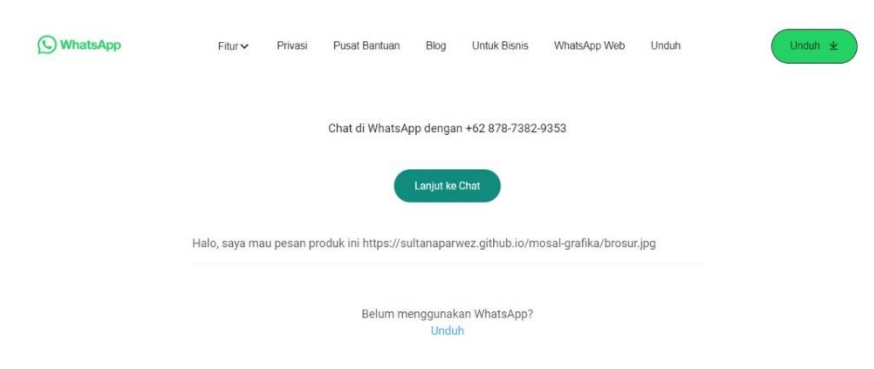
WhatsApp

Fitur Privasi Pusat Bantuan Blog Untuk Bisnis WhatsApp Web Unduh

Unduh

Chat di WhatsApp dengan +62 878-7382-9353

Lanjut ke Chat

Halo, saya mau pesan produk ini https://sultanaparwez.github.io/mosal-grafika/brosur.jpg

Belum menggunakan WhatsApp?
Unduh